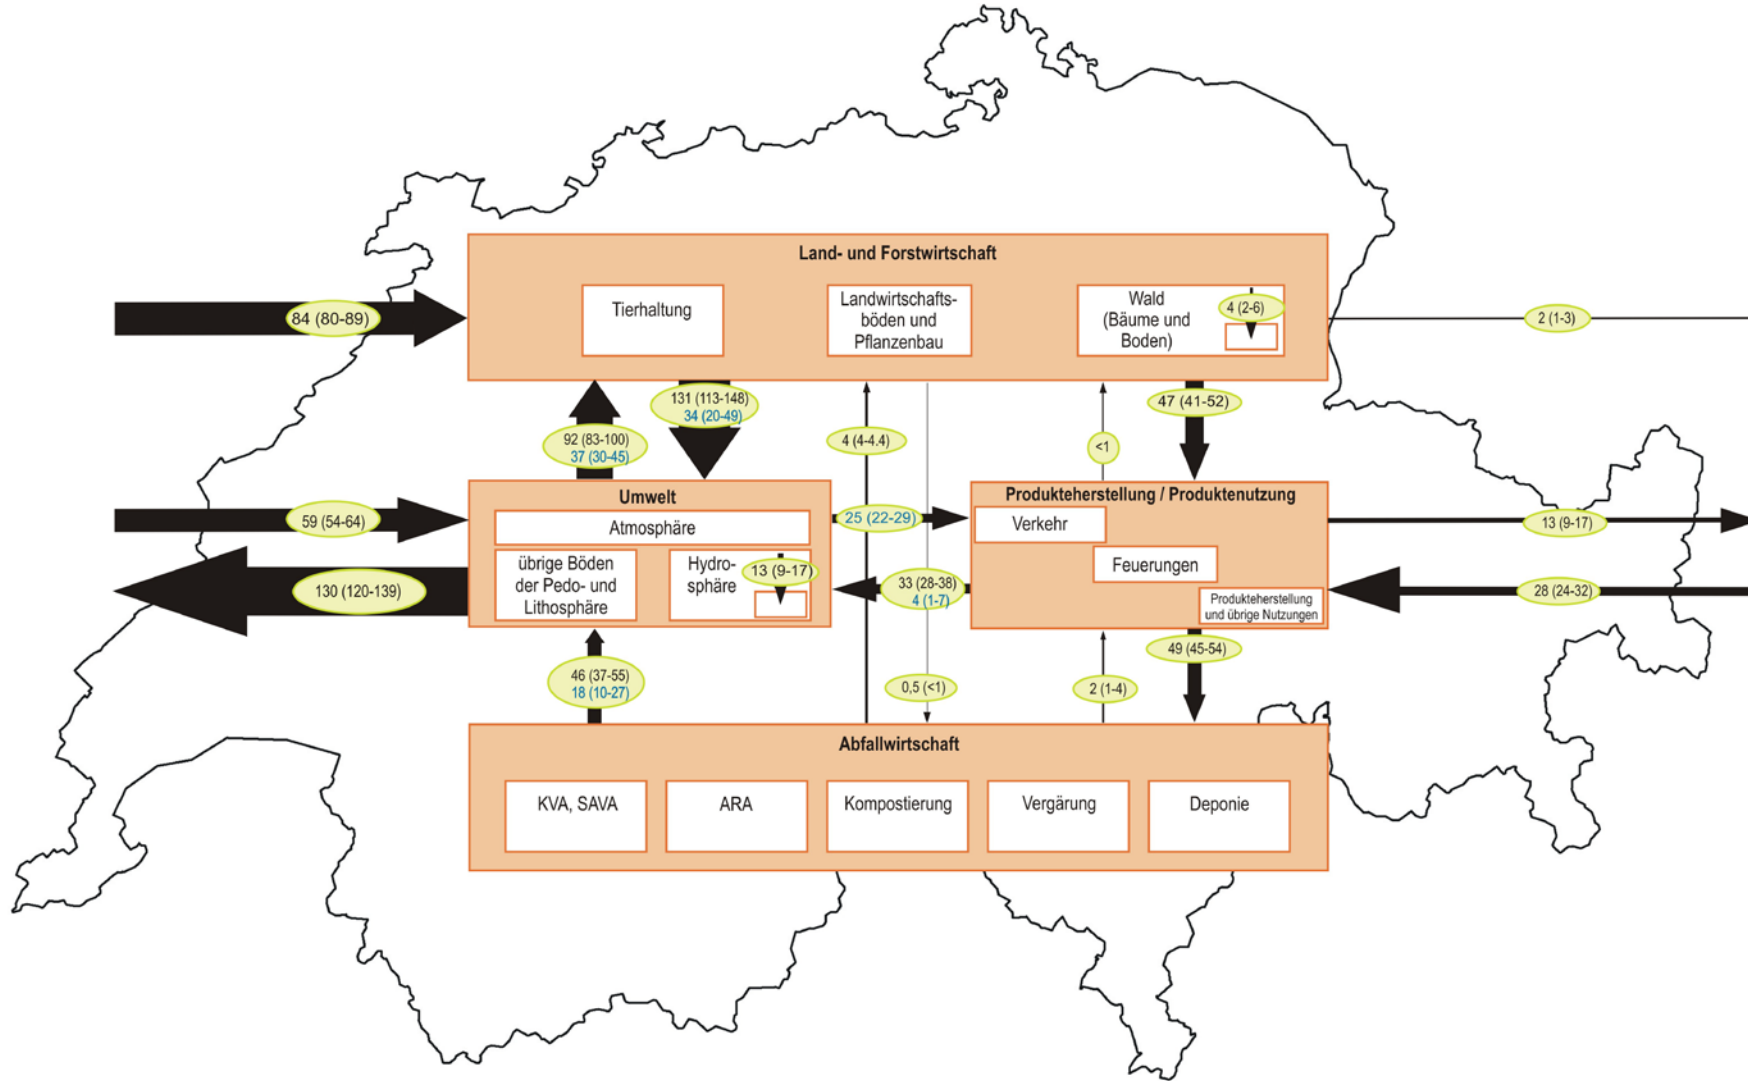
Land- und Forstwirtschaft

Tierhaltung

Landwirtschaftsböden und Pflanzenbau

Wald (Bäume und Boden)

4 (2-6)

84 (80-89)

2 (1-3)

131 (113-148)
34 (20-49)

92 (83-100)
37 (30-45)

4 (4-4,4)

<1

47 (41-52)

59 (54-64)

Umwelt

Atmosphäre

übrige Böden der Pedo- und Lithosphäre

Hydrosphäre

13 (9-17)

25 (22-29)

Produkteherstellung / Produktenutzung

Verkehr

Feuerungen

Produkteherstellung und übrige Nutzungen

13 (9-17)

28 (24-32)

130 (120-139)

33 (28-38)
4 (1-7)

49 (45-54)

46 (37-55)
18 (10-27)

0,5 (<1)

2 (1-4)

Abfallwirtschaft

KVA, SAVA

ARA

Kompostierung

Vergärung

Deponie